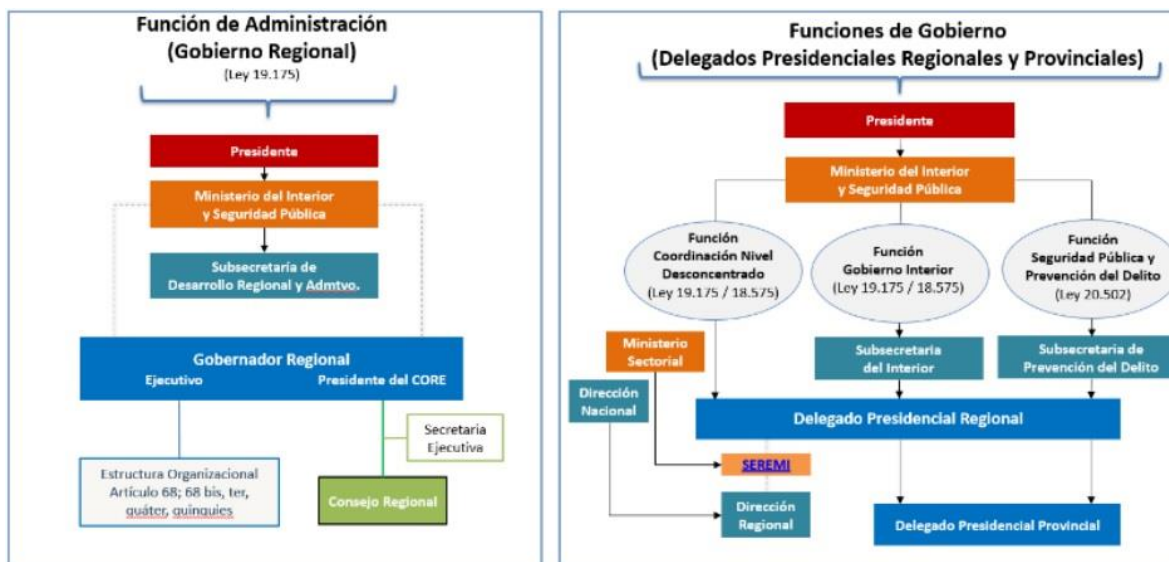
Función de Administración
(Gobierno Regional)
(Ley 19.175)

Presidente

Ministerio del Interior
y Seguridad Pública

Subsecretaría de
Desarrollo Regional y Admtvo.

Gobernador Regional
Ejecutivo
Presidente del CORE

Secretaria
Ejecutiva

Estructura Organizacional
Artículo 68; 68 bis, ter, quáter, quinquies

Consejo Regional

Funciones de Gobierno
(Delegados Presidenciales Regionales y Provinciales)

Presidente

Ministerio del Interior
y Seguridad Pública

Función
Coordinación Nivel
Desconcentrado
(Ley 19.175 / 18.575)

Función
Gobierno Interior
(Ley 19.175 / 18.575)

Función
Seguridad Pública y
Prevención del Delito
(Ley 20.502)

Ministerio
Sectorial

Subsecretaria
del Interior

Subsecretaria de
Prevención del Delito

Dirección
Nacional

Delegado Presidencial Regional

SEREMI

Dirección
Regional

Delegado Presidencial Provincial